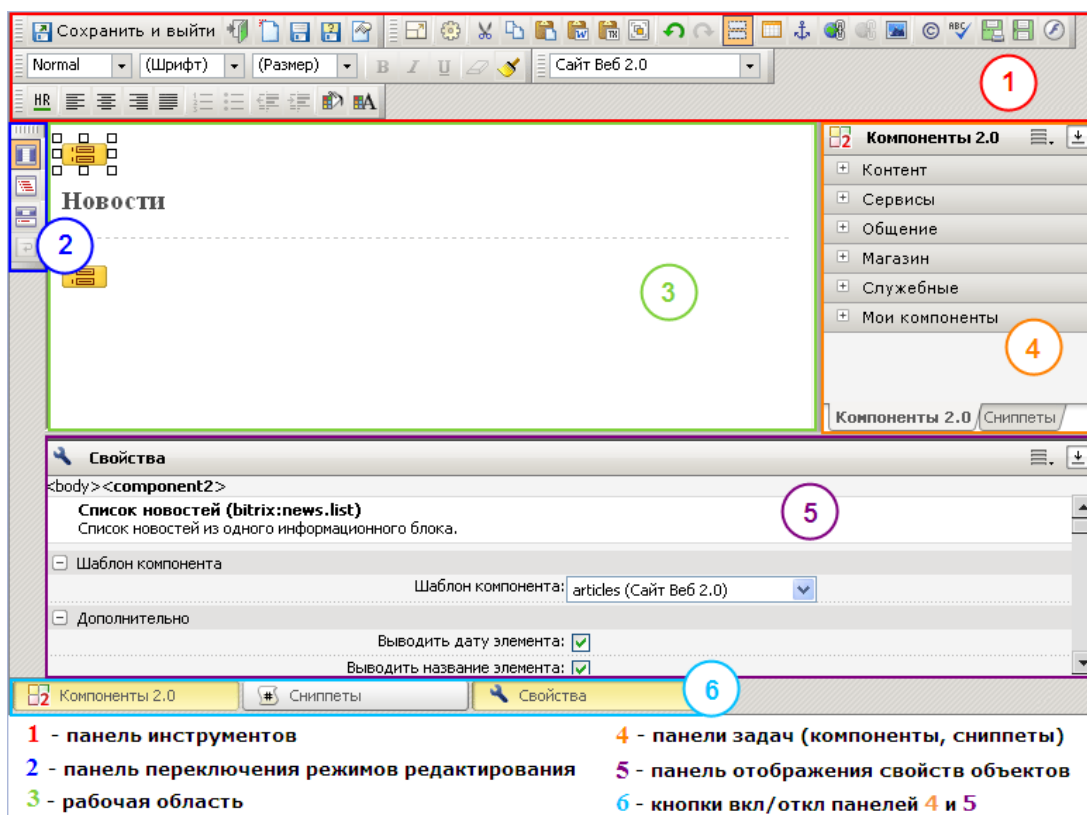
Сохранить и выйти

Normal (Шрифт) (Размер) Сайт Веб 2.0

HR

1

2

Новости

3

Компоненты 2.0

Контент

Сервисы

Общение

Магазин

Служебные

Мои компоненты

4

Компоненты 2.0 Сниппеты

Свойства

<body><component2>

5

Список новостей (bitrix:news.list)

Список новостей из одного информационного блока.

Шаблон компонента

Шаблон компонента: articles (Сайт Веб 2.0)

Дополнительно

Выводить дату элемента:

Выводить название элемента:

Компоненты 2.0 Сниппеты Свойства

6

1 - панель инструментов

2 - панель переключения режимов редактирования

3 - рабочая область

4 - панели задач (компоненты, сниппеты)

5 - панель отображения свойств объектов

6 - кнопки вкл/откл панелей 4 и 5